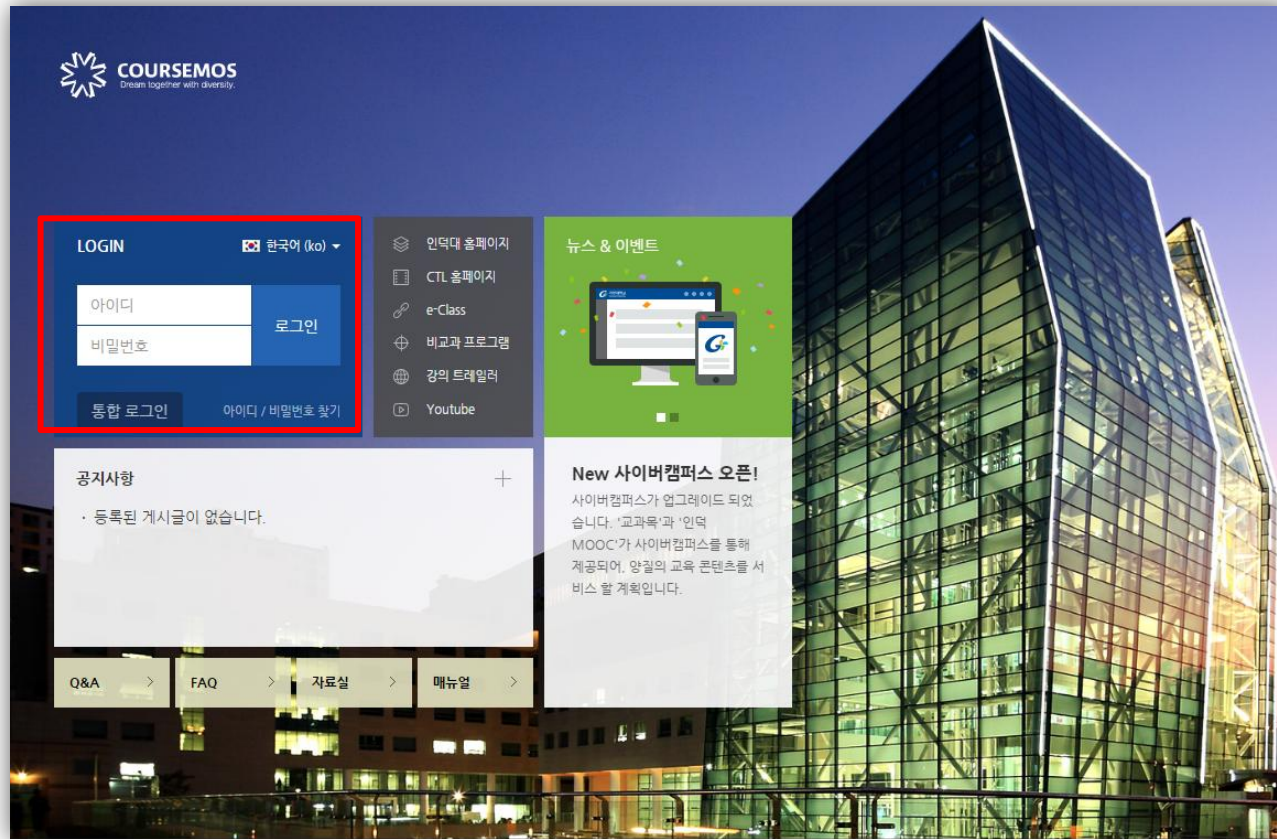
COURSEMOS
Dream together with diversity.

LOGIN
한국어 (ko)
아이디
비밀번호
로그인
통합 로그인
아이디 / 비밀번호 찾기

인덕대 홈페이지
CTL 홈페이지
e-Class
비교과 프로그램
강의 트레일러
Youtube

뉴스 & 이벤트

New 사이버캠퍼스 오픈!
사이버캠퍼스가 업그레이드 되었습니다. '교과목'과 '인덕 MOOC'가 사이버캠퍼스를 통해 제공되어, 양질의 교육 콘텐츠를 서비스 할 계획입니다.

공지사항
+
· 등록된 게시글이 없습니다.

Q&A
FAQ
자료실
매뉴얼